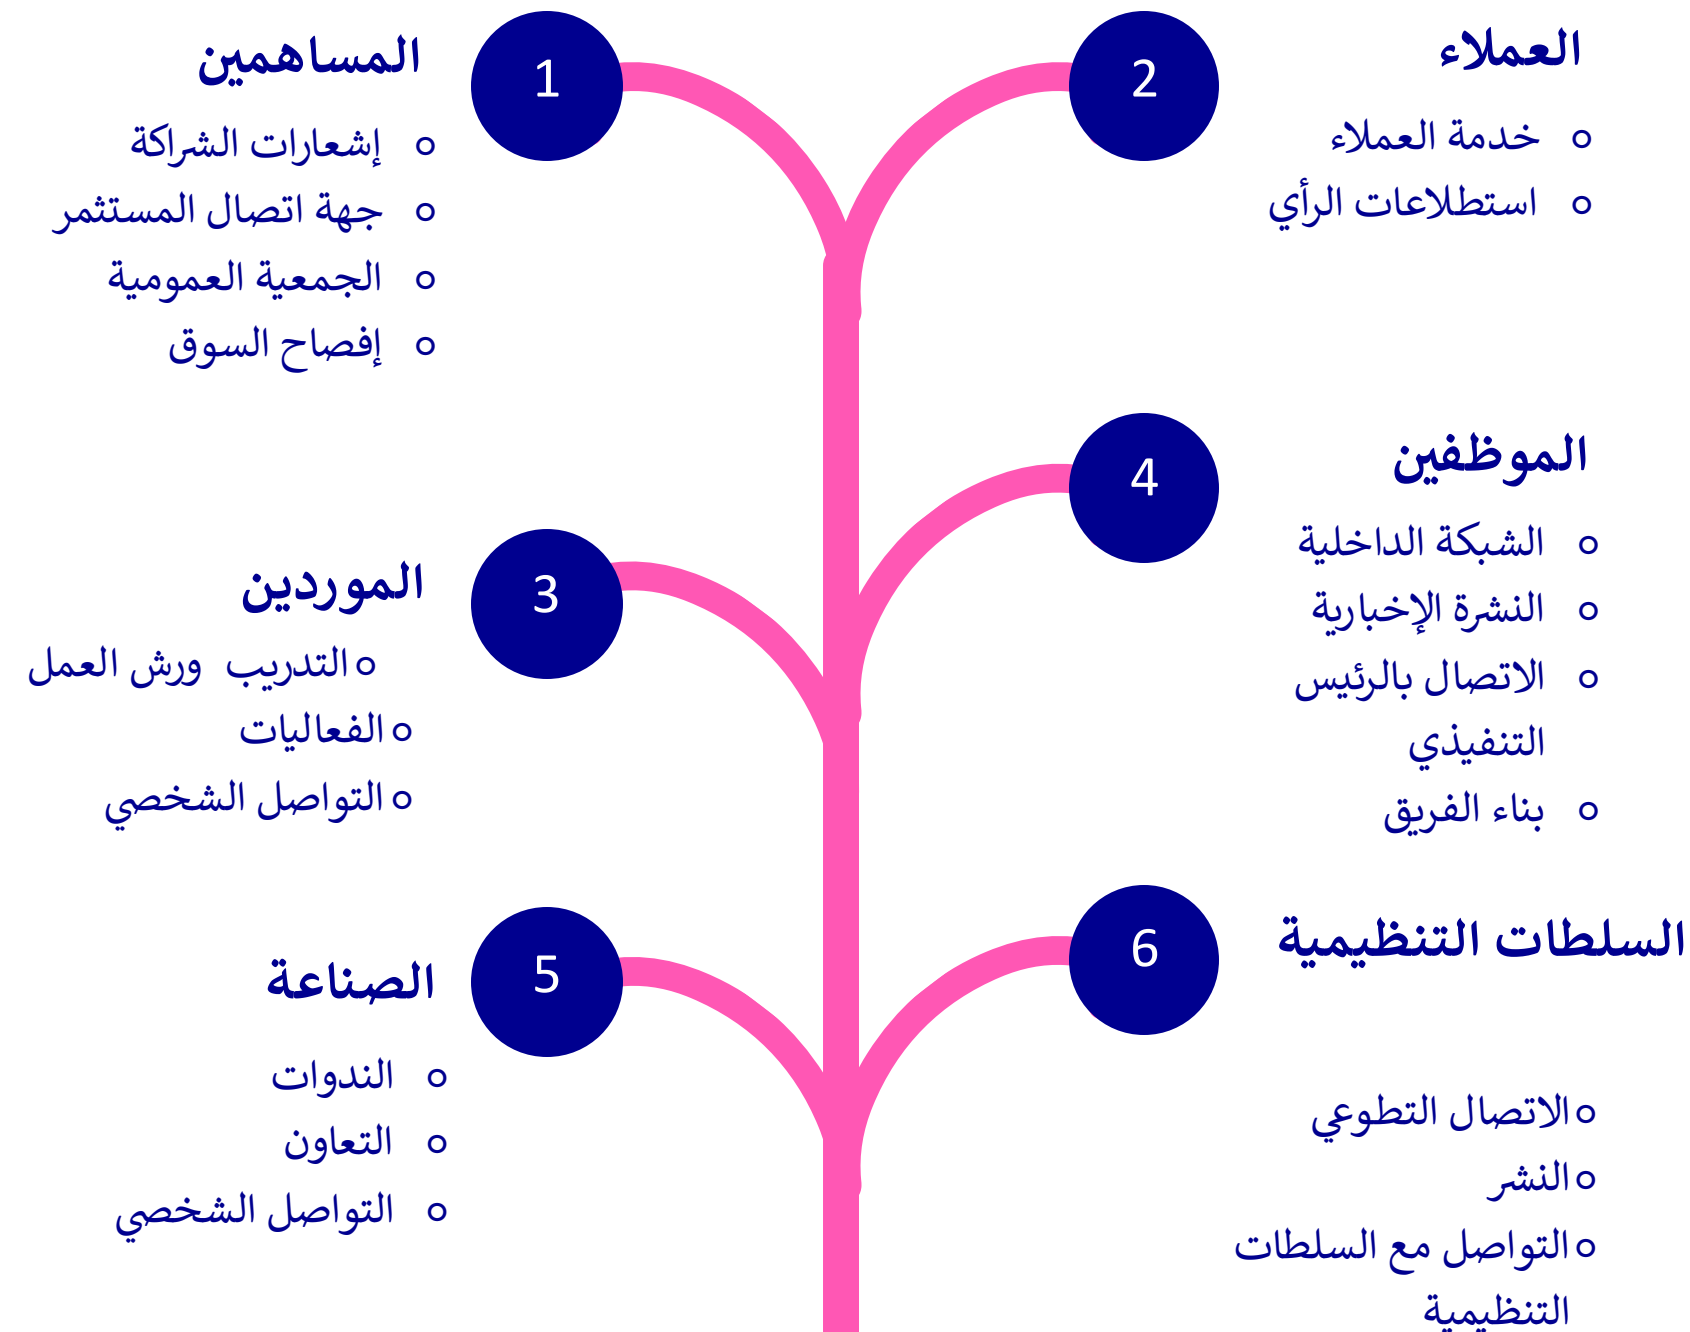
1
المساهمين
إشعارات الشراكة
جهة اتصال المستثمر
الجمعية العمومية
إفصاح السوق

2
العملاء
خدمة العملاء
استطلاعات الرأي

3
الموردين
التدريب ورش العمل
الفعاليات
التواصل الشخصي

4
الموظفين
الشبكة الداخلية
النشرة الإخبارية
الاتصال بالرئيس التنفيذي
بناء الفريق

5
الصناعة
الندوات
التعاون
التواصل الشخصي

6
السلطات التنظيمية
الاتصال التطوعي
النشر
التواصل مع السلطات التنظيمية